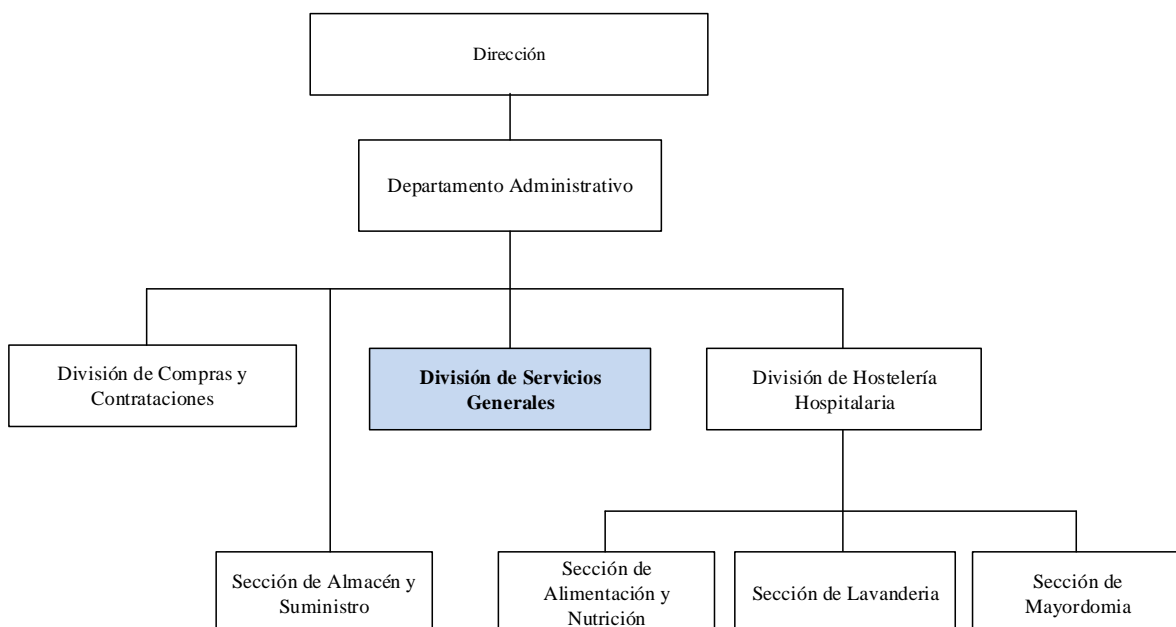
Dirección

Departamento Administrativo

División de Compras y Contrataciones

División de Servicios Generales

División de Hostelería Hospitalaria

Sección de Almacén y Suministro

Sección de Alimentación y Nutrición

Sección de Lavanderia

Sección de Mayordomia